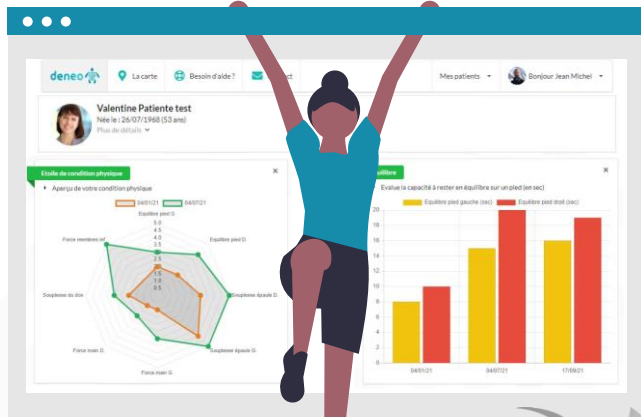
deneo

La carte

Besoin d'aide ?

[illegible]ct

Mes patients

Bonjour Jean Michel

Valentine Patiente test

Née le : 26/07/1968 (53 ans)

Plus de détails

Etoile de condition physique

Aperçu de votre condition physique

04/01/21

04/07/21

Equilibre pied G.

Equilibre pied D.

Souplesse épaule D.

Souplesse épaule G.

Force main G.

Force main D.

Souplesse du dos

Force membres inf.

5.0
4.5
4.0
3.5
3.0
2.5
2.0
1.5
1.0
0.5

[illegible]quilibre

Evalue la capacité à rester en équilibre sur un pied (en sec)

Equilibre pied gauche (sec)

Equilibre pied droit (sec)

20
18
16
14
12
10
8
6
4
2
0

04/01/21

04/07/21

17/09/21